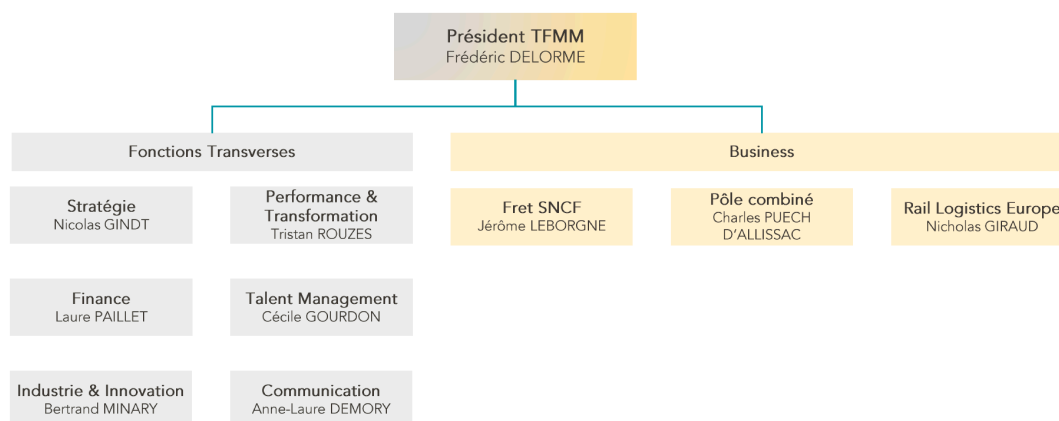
Président TFMM
Frédéric DELORME

Fonctions Transverses

Stratégie
Nicolas GINDT

Performance & Transformation
Tristan ROUZES

Finance
Laure PAILLET

Talent Management
Cécile GOURDON

Industrie & Innovation
Bertrand MINARY

Communication
Anne-Laure DEMORY

Business

Fret SNCF
Jérôme LEBORGNE

Pôle combiné
Charles PUECH D'ALLISSAC

Rail Logistics Europe
Nicholas GIRAUD